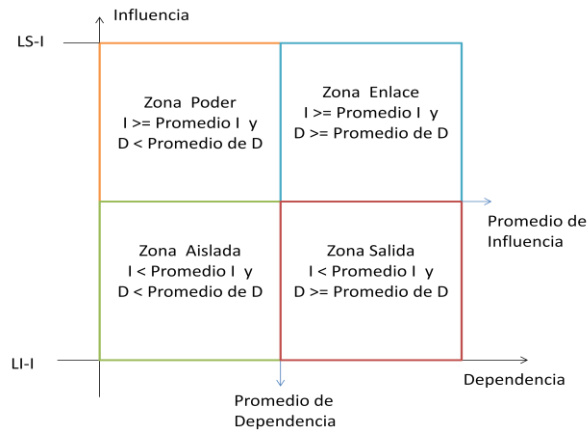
Influencia

LS-I

Zona Poder
I >= Promedio I y
D < Promedio de D

Zona Enlace
I >= Promedio I y
D >= Promedio de D

Promedio de Influencia

Zona Aislada
I < Promedio I y
D < Promedio de D

Zona Salida
I < Promedio I y
D >= Promedio de D

LI-I

Dependencia

Promedio de Dependencia